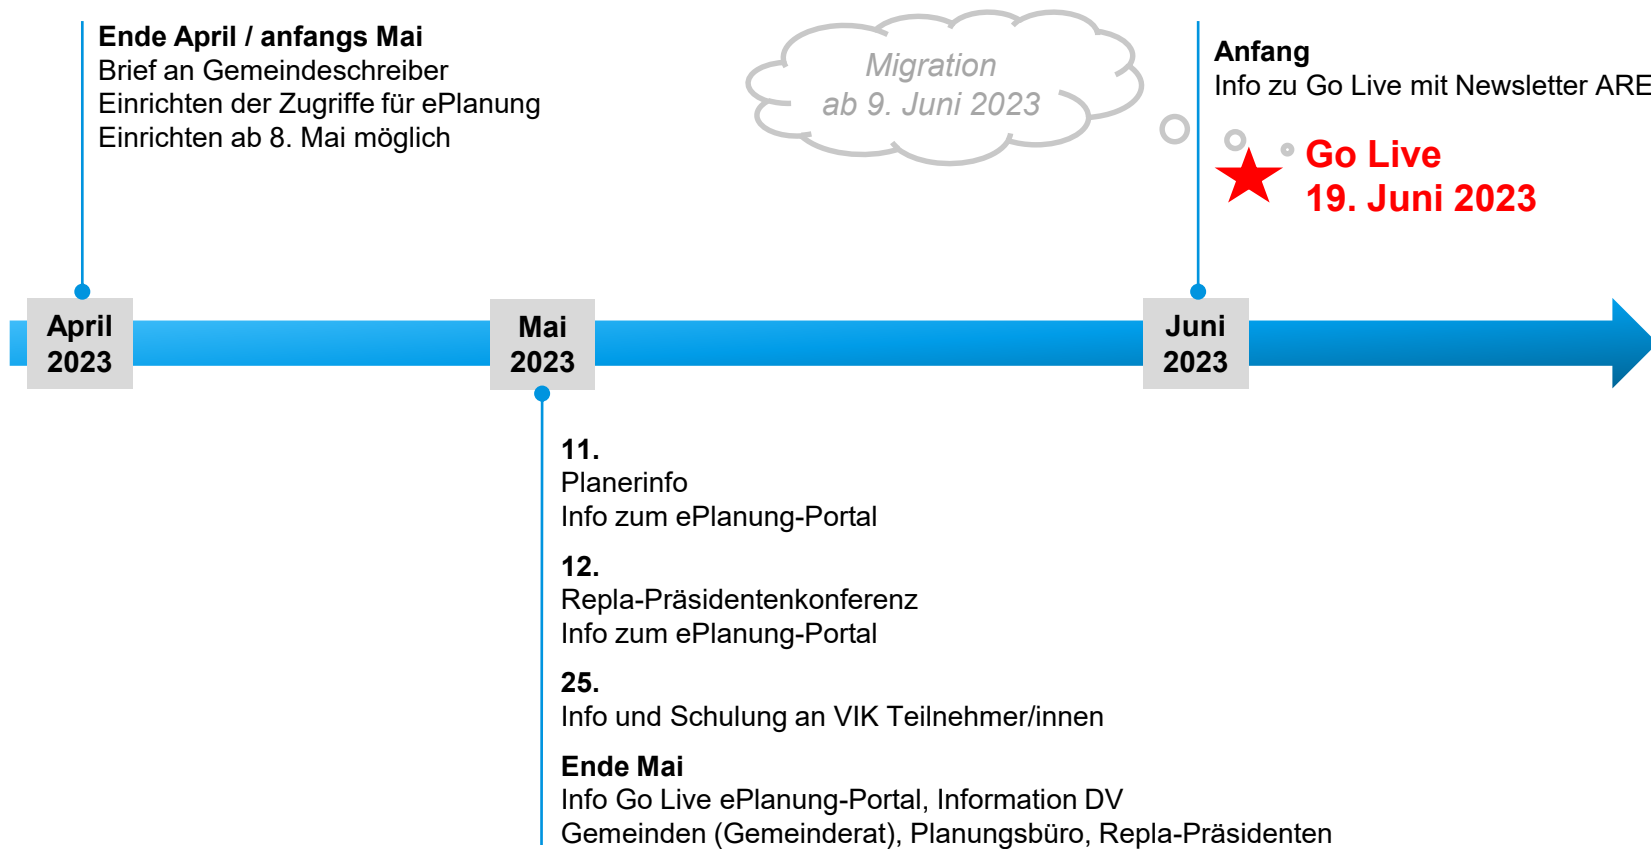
Ende April / anfangs Mai
Brief an Gemeindeschreiber
Einrichten der Zugriffe für ePlanung
Einrichten ab 8. Mai möglich

Migration
ab 9. Juni 2023

Anfang
Info zu Go Live mit Newsletter ARE

Go Live
19. Juni 2023

April
2023

Mai
2023

Juni
2023

11.
Planerinfo
Info zum ePlanung-Portal

12.
Repla-Präsidentenkonferenz
Info zum ePlanung-Portal

25.
Info und Schulung an VIK Teilnehmer/innen

Ende Mai
Info Go Live ePlanung-Portal, Information DV
Gemeinden (Gemeinderat), Planungsbüro, Repla-Präsidenten